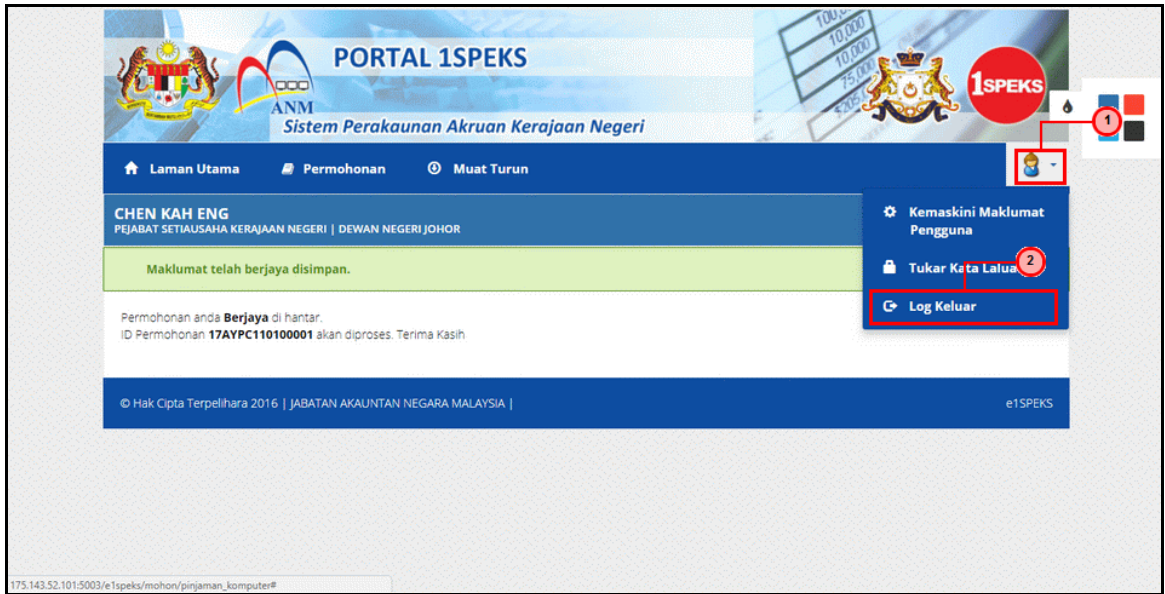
ANM

PORTAL 1SPEKS

Sistem Perakaunan Akruan Kerajaan Negeri

1SPEKS

1

Laman Utama Permohonan Muat Turun

CHEN KAH ENG

PEJABAT SETIAUSAHA KERAJAAN NEGERI | DEWAN NEGERI JOHOR

Kemaskini Maklumat Pengguna

2

Maklumat telah berjaya disimpan.

Tukar Kata Laluan

Log Keluar

Permohonan anda **Berjaya** di hantar.
ID Permohonan **17AYPC110100001** akan diproses. Terima Kasih

© Hak Cipta Terpelihara 2016 | JABATAN AKAUNTAN NEGARA MALAYSIA |

e1SPEKS

175.143.52.101:5003/e1speks/mohon/pinjaman_komputer#